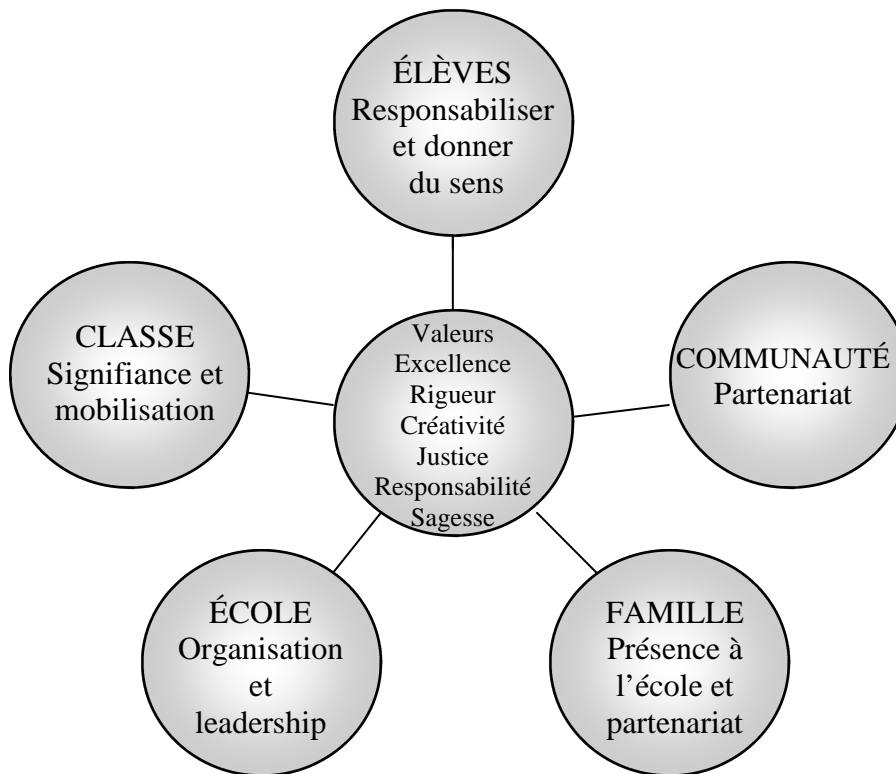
ÉLÈVES
Responsabiliser et donner du sens

CLASSE
Signifiance et mobilisation

Valeurs
Excellence
Rigueur
Créativité
Justice
Responsabilité
Sagesse

COMMUNAUTÉ
Partenariat

ÉCOLE
Organisation et leadership

FAMILLE
Présence à l'école et partenariat